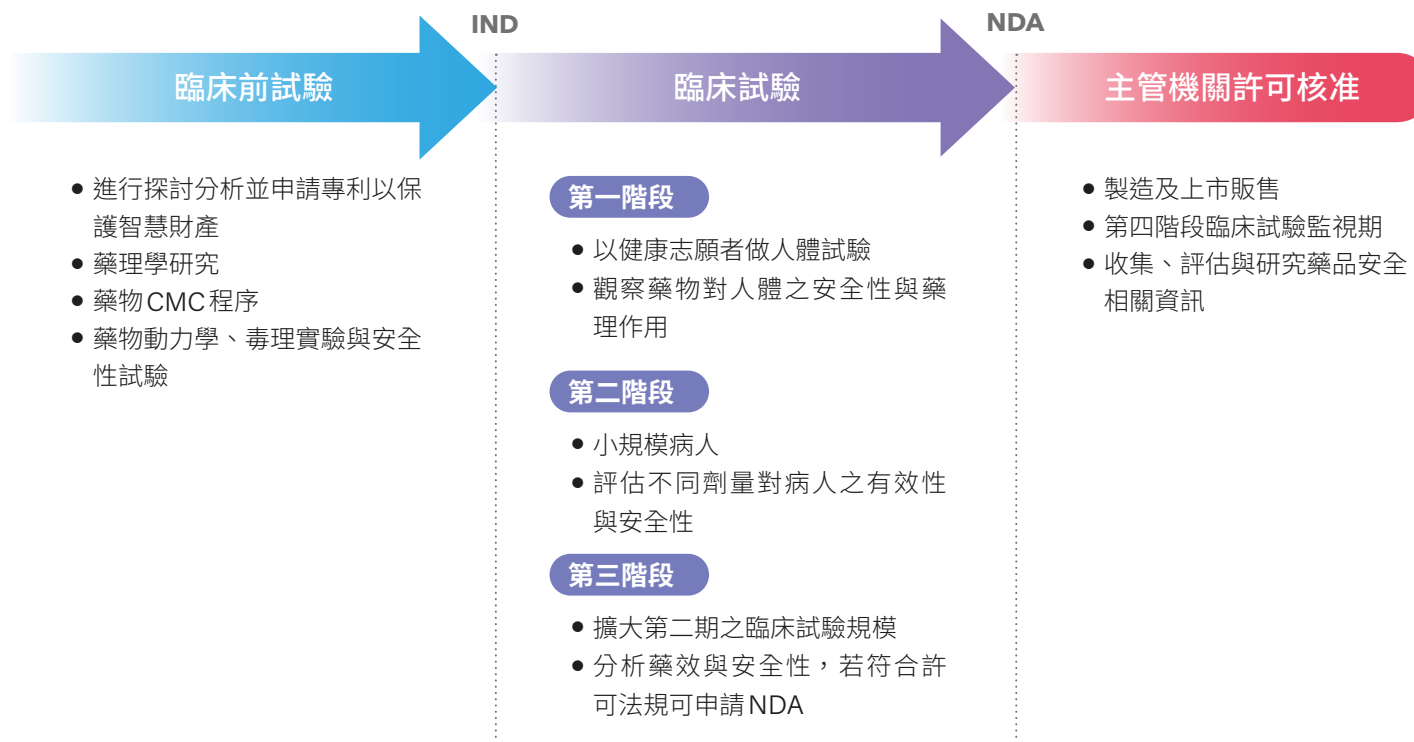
IND

NDA

臨床前試驗

臨床試驗

主管機關許可核准

● 進行探討分析並申請專利以保護智慧財產
● 藥理學研究
● 藥物CMC程序
● 藥物動力學、毒理實驗與安全性試驗

第一階段
● 以健康志願者做人體試驗
● 觀察藥物對人體之安全性與藥理作用

第二階段
● 小規模病人
● 評估不同劑量對病人之有效性與安全性

第三階段
● 擴大第二期之臨床試驗規模
● 分析藥效與安全性，若符合許可法規可申請NDA

● 製造及上市販售
● 第四階段臨床試驗監視期
● 收集、評估與研究藥品安全相關資訊